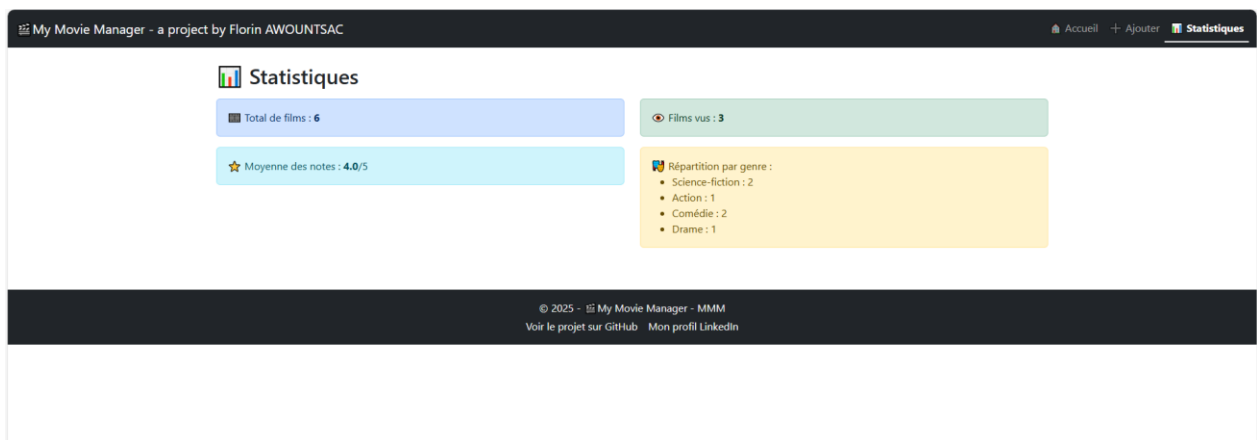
My Movie Manager - a project by Florin AWOUNTSAC

Accueil + Ajouter Statistiques

Statistiques

Total de films : 6

Films vus : 3

Moyenne des notes : 4.0/5

Répartition par genre :
- Science-fiction : 2
- Action : 1
- Comédie : 2
- Drame : 1

© 2025 - My Movie Manager - MMM

Voir le projet sur GitHub Mon profil LinkedIn